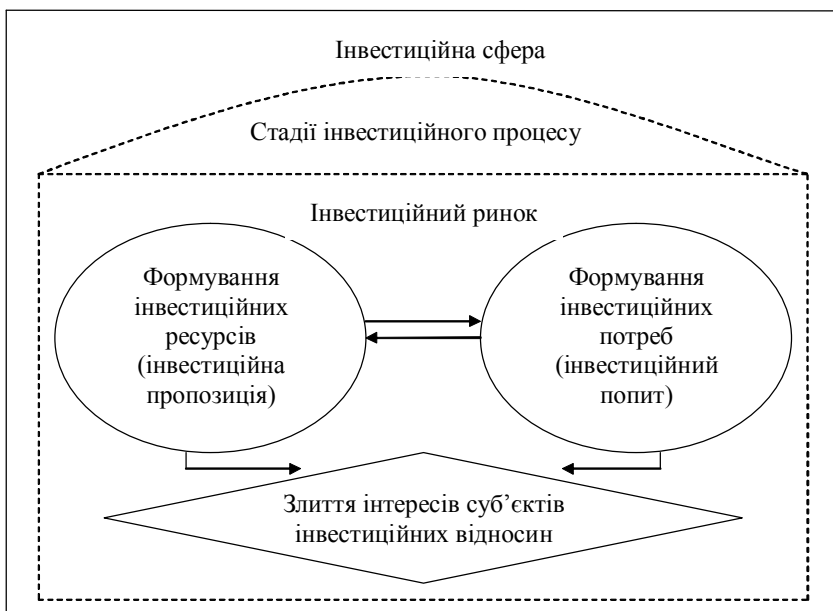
Інвестиційна сфера

Стадії інвестиційного процесу

Інвестиційний ринок

Формування інвестиційних ресурсів (інвестиційна пропозиція)

Формування інвестиційних потреб (інвестиційний попит)

Злиття інтересів суб'єктів інвестиційних відносин